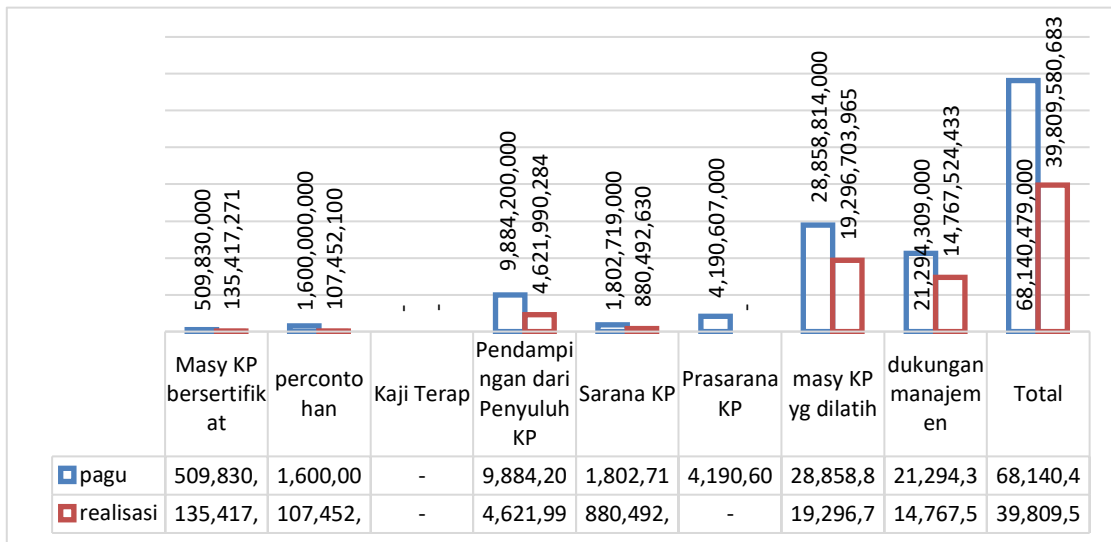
509,830,000
135,417,271
1,600,000,000
107,452,100
-
-
9,884,200,000
4,621,990,284
1,802,719,000
880,492,630
4,190,607,000
-
28,858,814,000
19,296,703,965
21,294,309,000
14,767,524,433
68,140,479,000
39,809,580,683

| | Masy KP bersertifikat | percontohan | Kaji Terap | Pendampingan dari Penyuluh KP | Sarana KP | Prasarana KP | masy KP yg dilatih | dukungan manajemen | Total |
|---|---|---|---|---|---|---|---|---|---|
| pagu | 509,830, | 1,600,00 | - | 9,884,20 | 1,802,71 | 4,190,60 | 28,858,8 | 21,294,3 | 68,140,4 |
| realisasi | 135,417, | 107,452, | - | 4,621,99 | 880,492, | - | 19,296,7 | 14,767,5 | 39,809,5 |